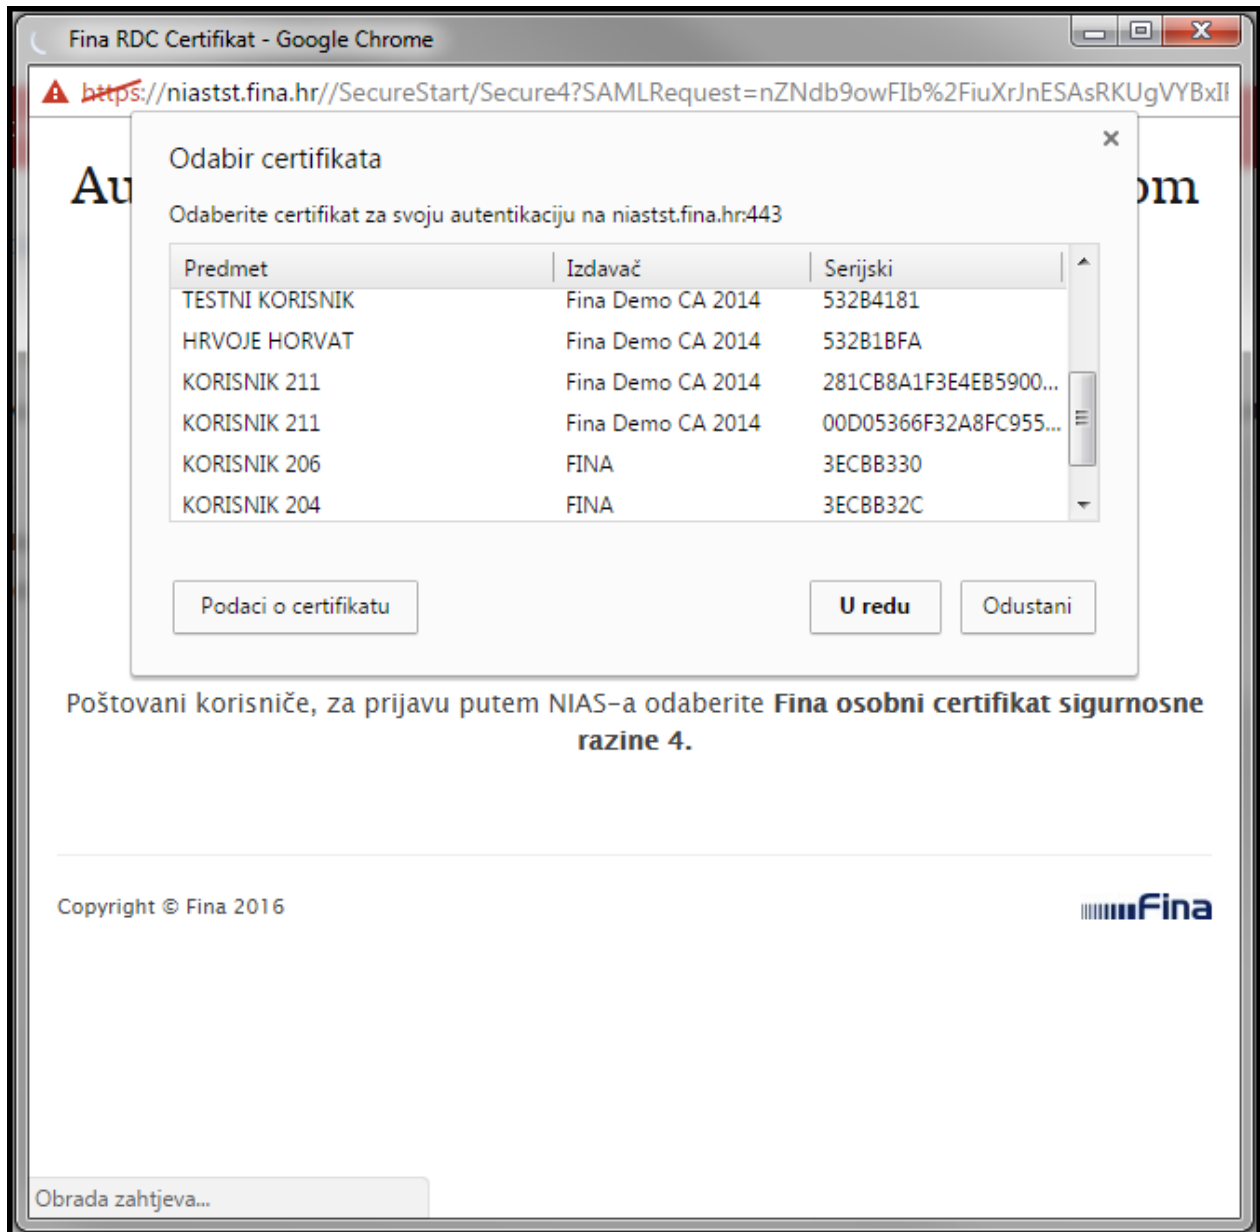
Fina RDC Certifikat - Google Chrome

https://niastst.fina.hr//SecureStart/Secure4?SAMLRequest=nZNdb9owFIb%2FiuXrJnESAsRKUgVYBxI

Au

om

Odabir certifikata

×

Odaberite certifikat za svoju autentikaciju na niastst.fina.hr:443

| Predmet | Izdavač | Serijski |
|---|---|---|
| TESTNI KORISNIK | Fina Demo CA 2014 | 532B4181 |
| HRVOJE HORVAT | Fina Demo CA 2014 | 532B1BFA |
| KORISNIK 211 | Fina Demo CA 2014 | 281CB8A1F3E4EB5900... |
| KORISNIK 211 | Fina Demo CA 2014 | 00D05366F32A8FC955... |
| KORISNIK 206 | FINA | 3ECBB330 |
| KORISNIK 204 | FINA | 3ECBB32C |

Podaci o certifikatu

U redu

Odustani

Poštovani korisniče, za prijavu putem NIAS-a odaberite **Fina osobni certifikat sigurnosne razine 4.**

Copyright © Fina 2016

Fina

Obrada zahtjeva...